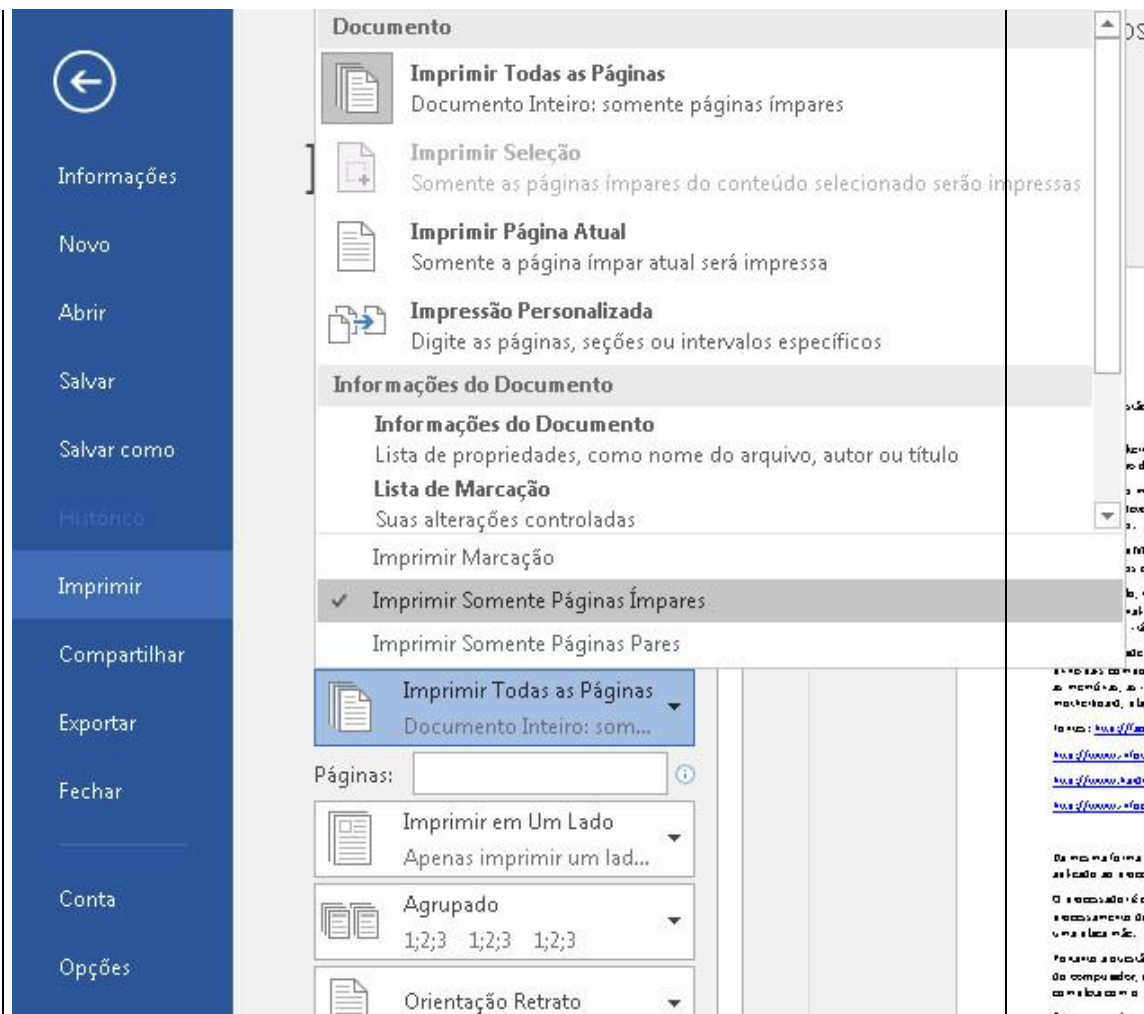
Informações

Novo

Abrir

Salvar

Salvar como

Histórico

Imprimir

Compartilhar

Exportar

Fechar

Conta

Opções

Documento

Imprimir Todas as Páginas
Documento Inteiro: somente páginas ímpares

Imprimir Seleção
Somente as páginas ímpares do conteúdo selecionado serão impressas

Imprimir Página Atual
Somente a página ímpar atual será impressa

Impressão Personalizada
Digite as páginas, seções ou intervalos específicos

Informações do Documento

Informações do Documento
Lista de propriedades, como nome do arquivo, autor ou título

Lista de Marcação
Suas alterações controladas

Imprimir Marcação

✓ Imprimir Somente Páginas Ímpares

Imprimir Somente Páginas Pares

Imprimir Todas as Páginas
Documento Inteiro: som...

Páginas:

Imprimir em Um Lado
Apenas imprimir um lad...

Agrupado
1;2;3 1;2;3 1;2;3

Orientação Retrato

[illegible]